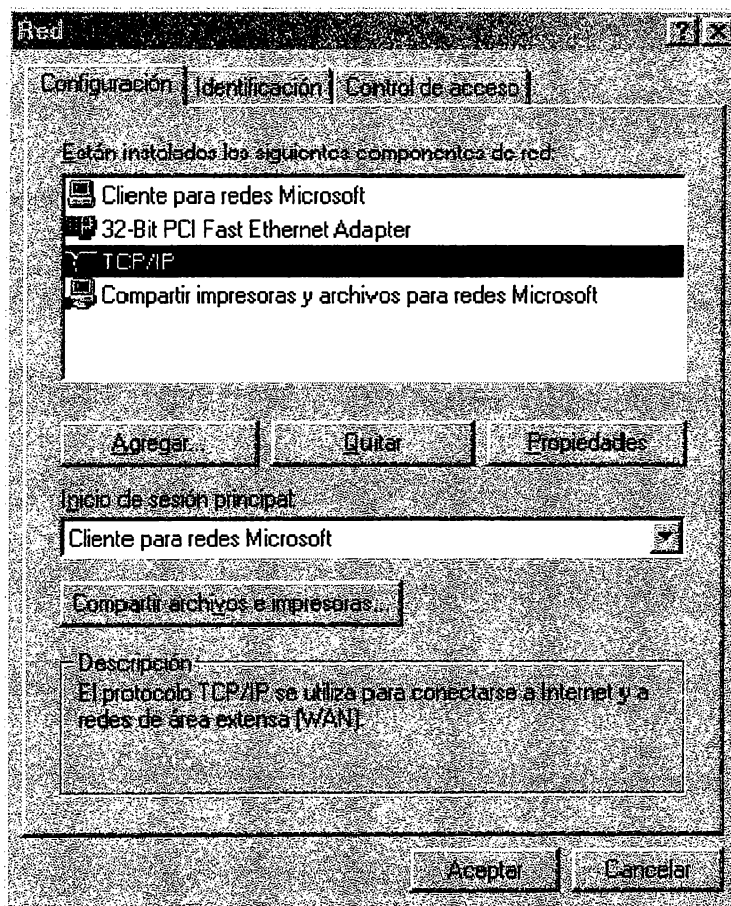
Red

?

Configuración

Identificación

Control de acceso

Están instalados los siguientes componentes de red:

Cliente para redes Microsoft

32-Bit PCI Fast Ethernet Adapter

TCP/IP

Compartir impresoras y archivos para redes Microsoft

Agregar...

Quitar

Propiedades

Inicio de sesión principal:

Cliente para redes Microsoft

Compartir archivos e impresoras...

Descripción

El protocolo TCP/IP se utiliza para conectarse a Internet y a redes de área extensa (WAN).

Aceptar

Cancelar